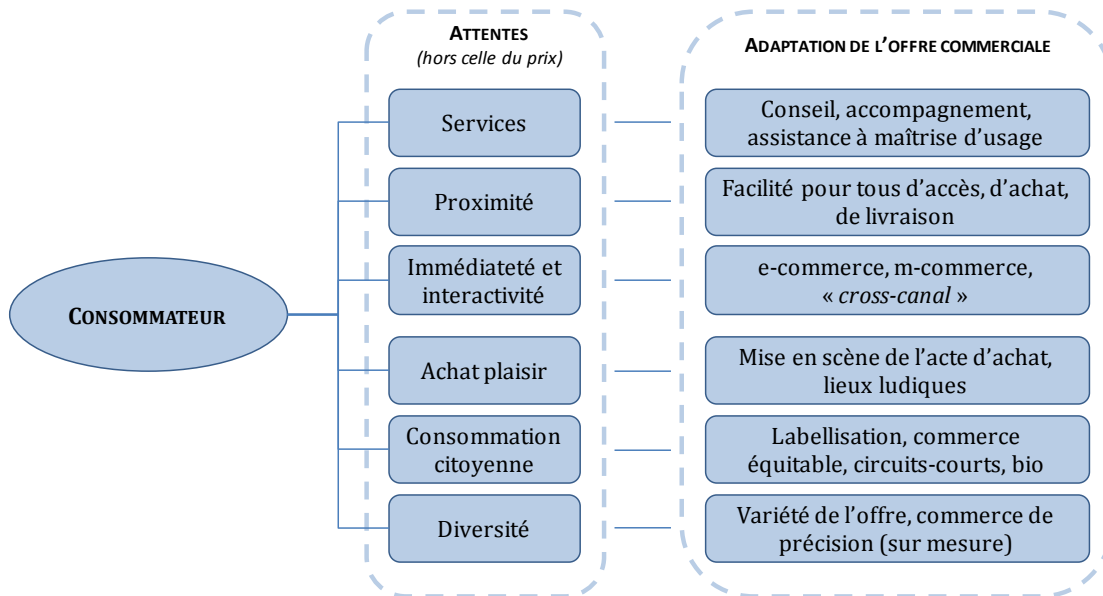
ATTENTES
(hors celle du prix)

ADAPTATION DE L'OFFRE COMMERCIALE

CONSOMMATEUR

Services

Conseil, accompagnement, assistance à maîtrise d'usage

Proximité

Facilité pour tous d'accès, d'achat, de livraison

Immédiateté et interactivité

e-commerce, m-commerce, « cross-canal »

Achat plaisir

Mise en scène de l'acte d'achat, lieux ludiques

Consommation citoyenne

Labellisation, commerce équitable, circuits-courts, bio

Diversité

Variété de l'offre, commerce de précision (sur mesure)